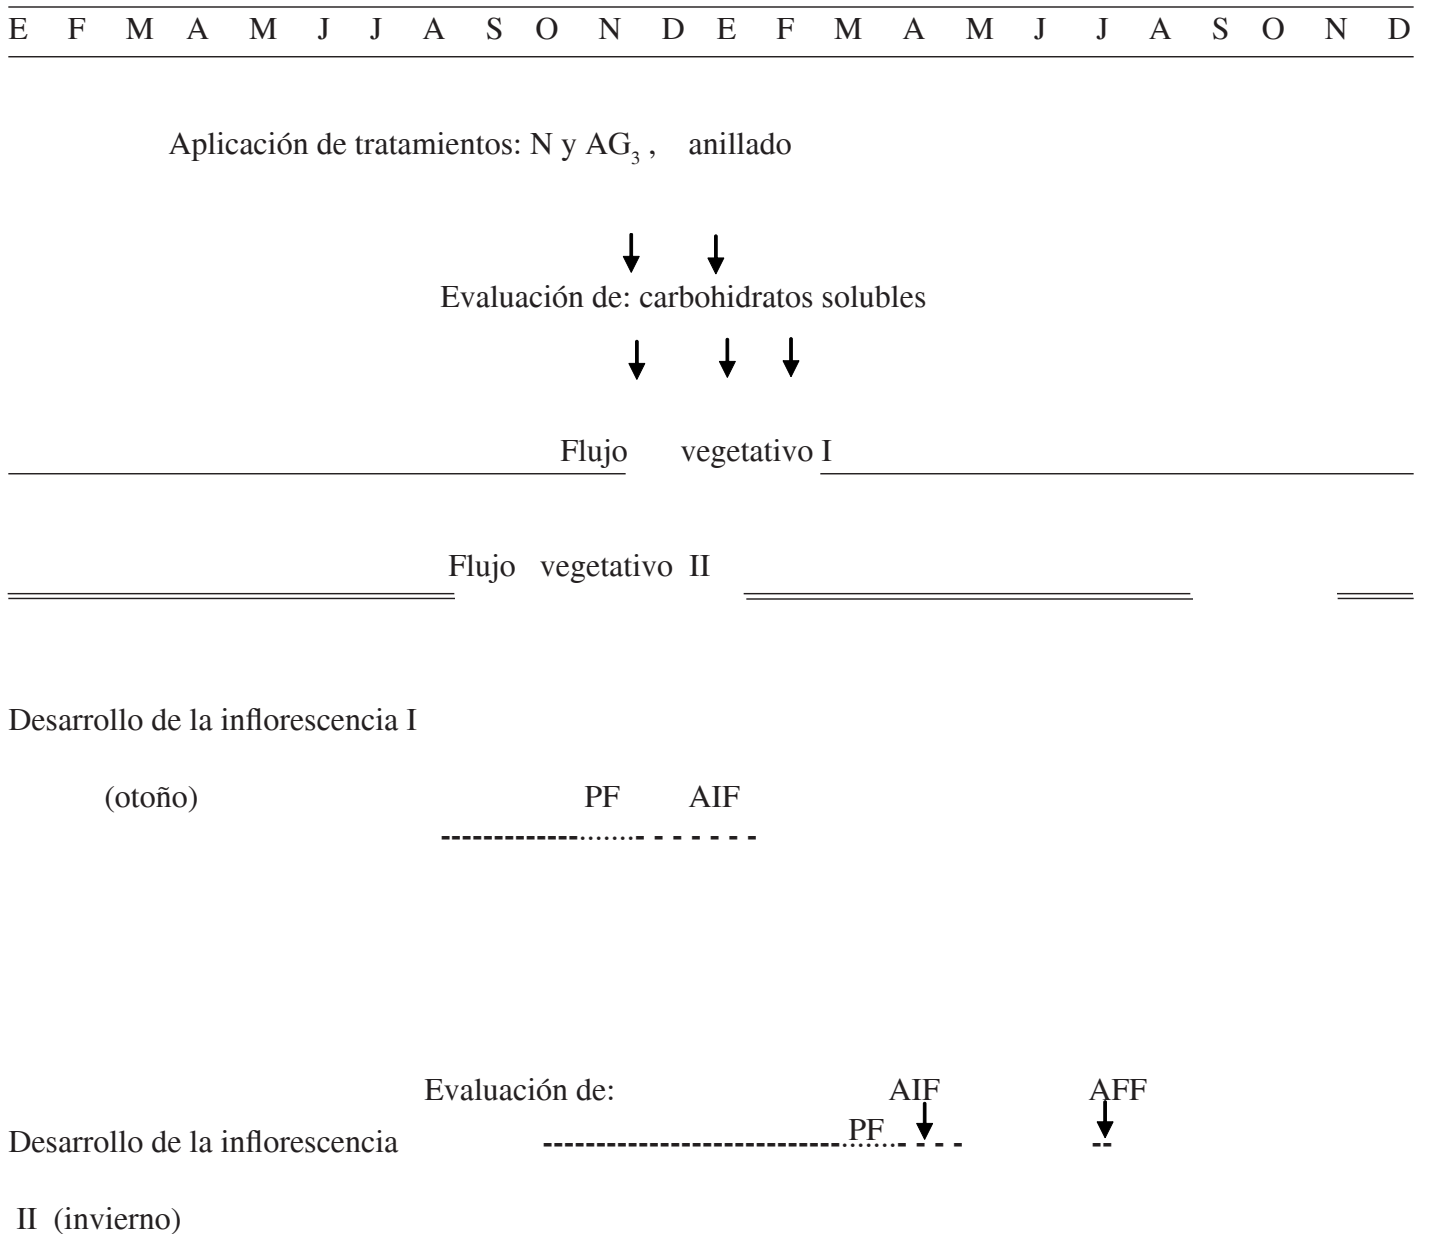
E F M A M J J A S O N D E F M A M J J A S O N D

Aplicación de tratamientos: N y $AG_3$ , anillado

Evaluación de: carbohidratos solubles

Flujo vegetativo I

Flujo vegetativo II

Desarrollo de la inflorescencia I

(otoño) PF AIF

Evaluación de: AIF AFF

Desarrollo de la inflorescencia PF

II (invierno)